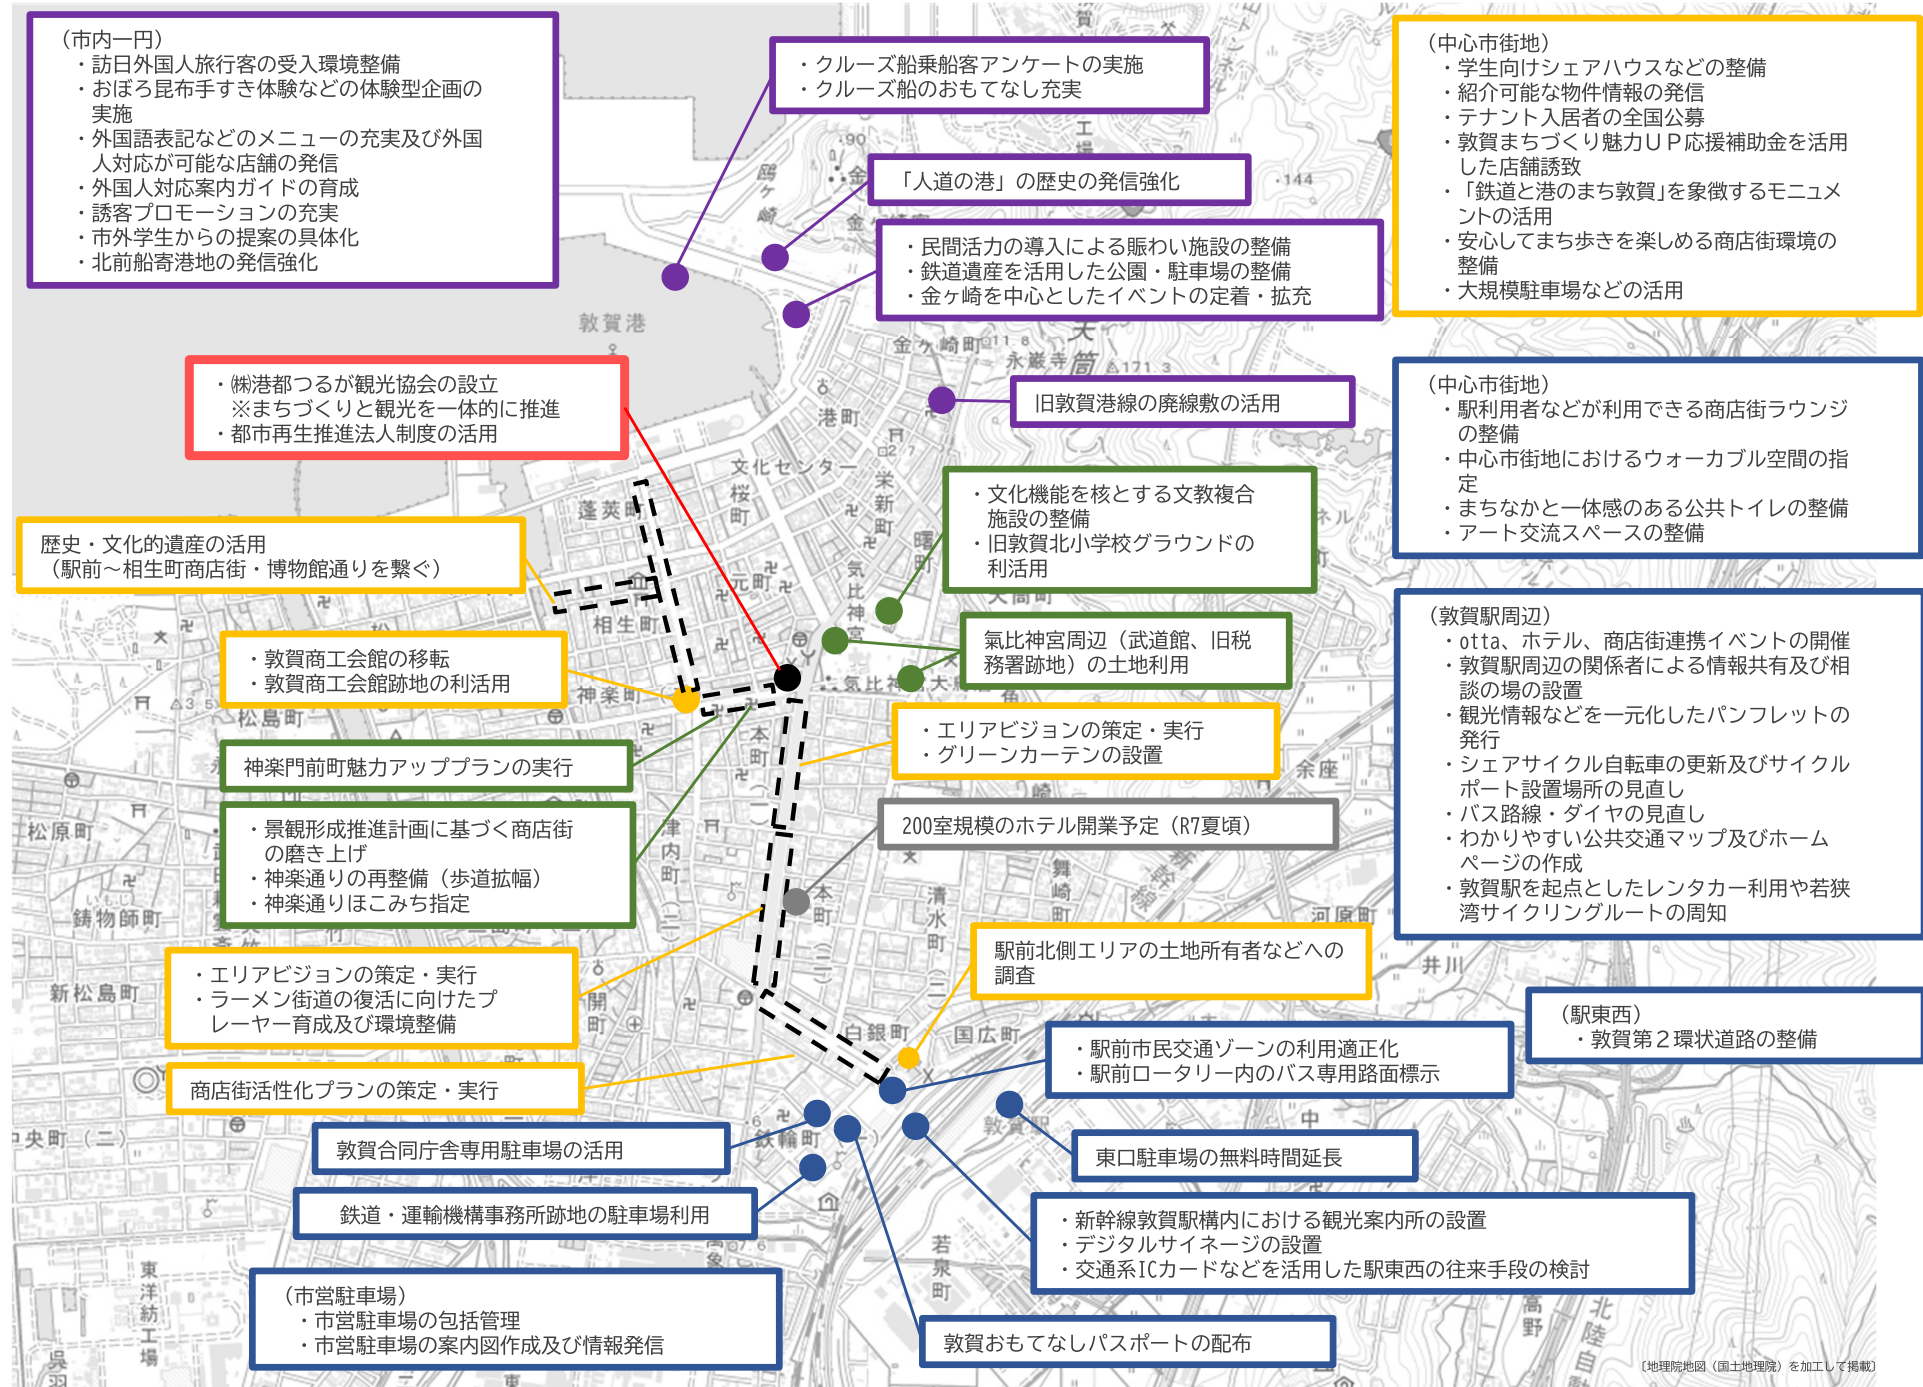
（市内一円）
・訪日外国人旅行客の受入環境整備
・おぼろ昆布手すき体験などの体験型企画の実施
・外国語表記などのメニューの充実及び外国人対応が可能な店舗の発信
・外国人対応案内ガイドの育成
・誘客プロモーションの充実
・市外学生からの提案の具体化
・北前船寄港地の発信強化

・クルーズ船乗船客アンケートの実施
・クルーズ船のおもてなし充実

「人道の港」の歴史の発信強化

・民間活力の導入による賑わい施設の整備
・鉄道遺産を活用した公園・駐車場の整備
・金ヶ崎を中心としたイベントの定着・拡充

（中心市街地）
・学生向けシェアハウスなどの整備
・紹介可能な物件情報の発信
・テナント入居者の全国公募
・敦賀まちづくり魅力ＵＰ応援補助金を活用した店舗誘致
・「鉄道と港のまち敦賀」を象徴するモニュメントの活用
・安心してまち歩きを楽しめる商店街環境の整備
・大規模駐車場などの活用

敦賀港

・㈱港都つるが観光協会の設立
※まちづくりと観光を一体的に推進
・都市再生推進法人制度の活用

旧敦賀港線の廃線敷の活用

（中心市街地）
・駅利用者などが利用できる商店街ラウンジの整備
・中心市街地におけるウォーカブル空間の指定
・まちなかと一体感のある公共トイレの整備
・アート交流スペースの整備

・文化機能を核とする文教複合施設の整備
・旧敦賀北小学校グラウンドの利活用

歴史・文化的遺産の活用
（駅前～相生町商店街・博物館通りを繋ぐ）

氣比神宮周辺（武道館、旧税務署跡地）の土地利用

（敦賀駅周辺）
・otta、ホテル、商店街連携イベントの開催
・敦賀駅周辺の関係者による情報共有及び相談の場の設置
・観光情報などを一元化したパンフレットの発行
・シェアサイクル自転車の更新及びサイクルポート設置場所の見直し
・バス路線・ダイヤの見直し
・わかりやすい公共交通マップ及びホームページの作成
・敦賀駅を起点としたレンタカー利用や若狭湾サイクリングルートの周知

・敦賀商工会館の移転
・敦賀商工会館跡地の利活用

・エリアビジョンの策定・実行
・グリーンカーテンの設置

神楽門前町魅力アッププランの実行

200室規模のホテル開業予定（R7夏頃）

・景観形成推進計画に基づく商店街の磨き上げ
・神楽通りの再整備（歩道拡幅）
・神楽通りほこみち指定

駅前北側エリアの土地所有者などへの調査

・エリアビジョンの策定・実行
・ラーメン街道の復活に向けたプレーヤー育成及び環境整備

（駅東西）
・敦賀第２環状道路の整備

・駅前市民交通ゾーンの利用適正化
・駅前ロータリー内のバス専用路面標示

商店街活性化プランの策定・実行

敦賀合同庁舎専用駐車場の活用

東口駐車場の無料時間延長

鉄道・運輸機構事務所跡地の駐車場利用

・新幹線敦賀駅構内における観光案内所の設置
・デジタルサイネージの設置
・交通系ICカードなどを活用した駅東西の往来手段の検討

（市営駐車場）
・市営駐車場の包括管理
・市営駐車場の案内図作成及び情報発信

敦賀おもてなしパスポートの配布

〔地理院地図（国土地理院）を加工して掲載〕